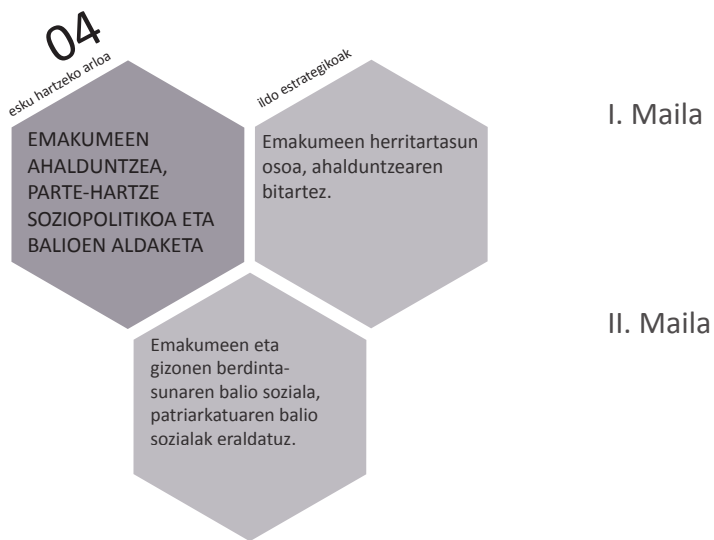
04
esku hartzeko arloa

EMAKUMEEN AHALDUNTZEA, PARTE-HARTZE SOZIOPOLITIKOA ETA BALIOEN ALDAKETA

ildo estrategikoak

Emakumeen herritartasun osoa, ahalduntzearen bitartez.

I. Maila

Emakumeen eta gizonen berdintasunaren balio soziala, patriarkatuaren balio sozialak eraldatuz.

II. Maila